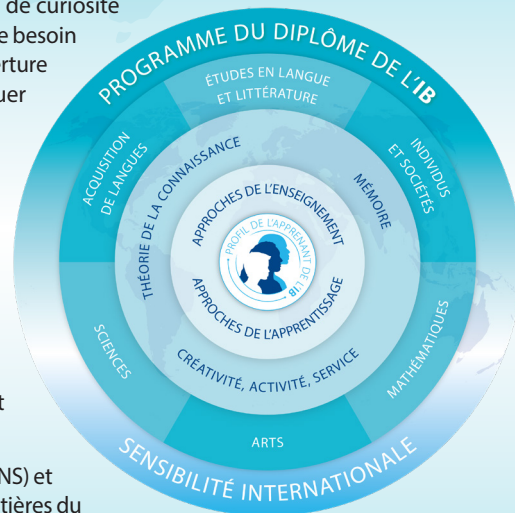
de curiosité
e besoin
rture
uer

t

NS) et
tières du

PROGRAMME DU DIPLÔME DE L'IB

ÉTUDES EN LANGUE ET LITTÉRATURE

ACQUISITION DE LANGUES

INDIVIDUS ET SOCIÉTÉS

THÉORIE DE LA CONNAISSANCE

MÉMOIRE

APPROCHES DE L'ENSEIGNEMENT

PROFIL DE L'APPRENANT DE L'IB

APPROCHES DE L'APPRENTISSAGE

SCIENCES

MATHÉMATIQUES

CRÉATIVITÉ, ACTIVITÉ, SERVICE

ARTS

SENSIBILITÉ INTERNATIONALE